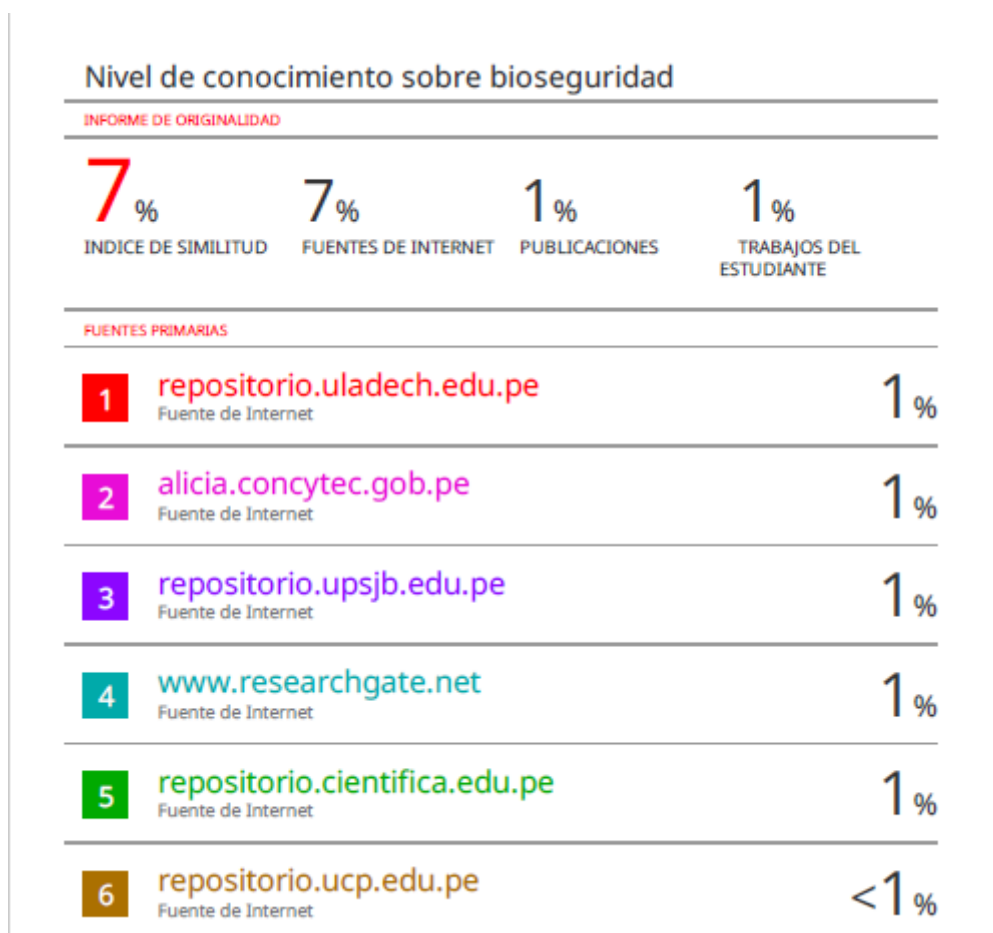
Nivel de conocimiento sobre bioseguridad

INFORME DE ORIGINALIDAD

7%
INDICE DE SIMILITUD

7%
FUENTES DE INTERNET

1%
PUBLICACIONES

1%
TRABAJOS DEL ESTUDIANTE

FUENTES PRIMARIAS

| | | |
|---|---|---|
| 1 | repositorio.uladech.edu.pe<br>Fuente de Internet | 1% |
| 2 | alicia.concytec.gob.pe<br>Fuente de Internet | 1% |
| 3 | repositorio.upsjb.edu.pe<br>Fuente de Internet | 1% |
| 4 | www.researchgate.net<br>Fuente de Internet | 1% |
| 5 | repositorio.cientifica.edu.pe<br>Fuente de Internet | 1% |
| 6 | repositorio.ucp.edu.pe<br>Fuente de Internet | <1% |